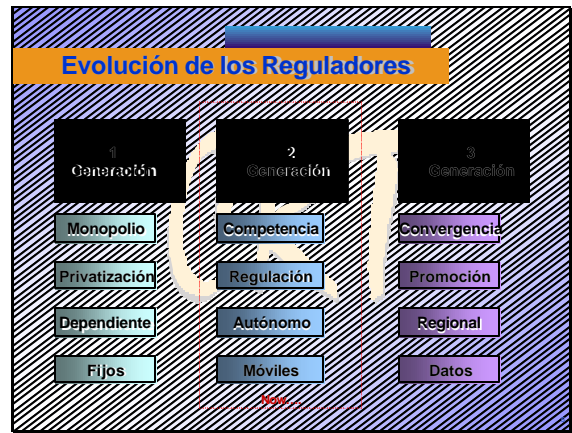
Evolución de los Reguladores

1
Generación

2
Generación

3
Generación

Monopolio

Competencia

Convergencia

Privatización

Regulación

Promoción

Dependiente

Autónomo

Regional

Fijos

Móviles

Datos

Now...